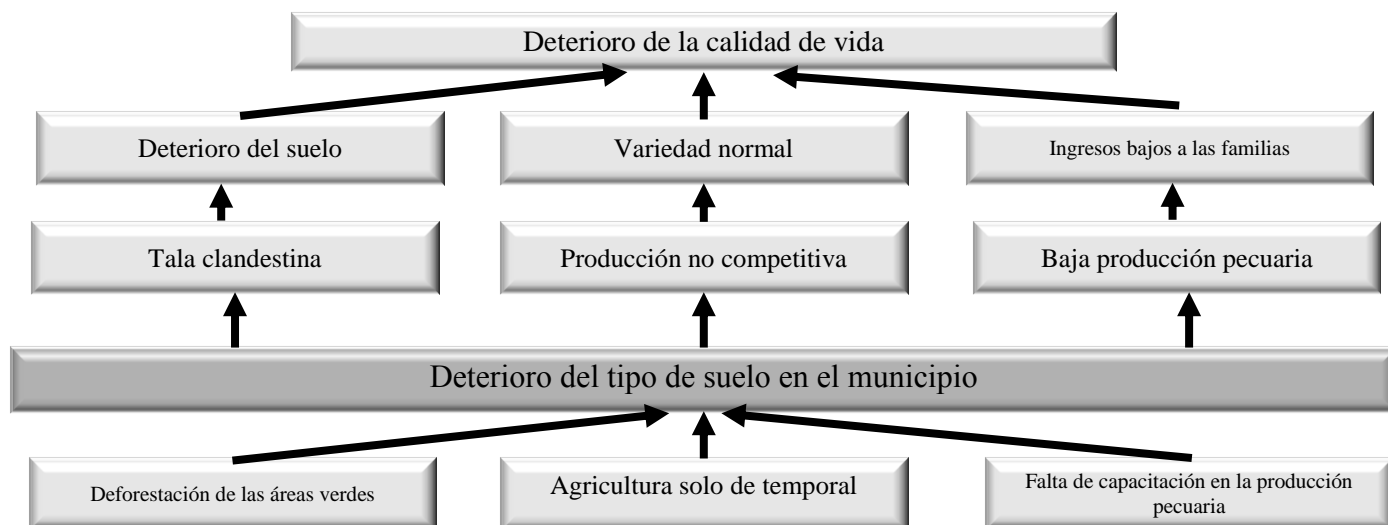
Deterioro de la calidad de vida

Deterioro del suelo

Variedad normal

Ingresos bajos a las familias

Tala clandestina

Producción no competitiva

Baja producción pecuaria

Deterioro del tipo de suelo en el municipio

Deforestación de las áreas verdes

Agricultura solo de temporal

Falta de capacitación en la producción pecuaria